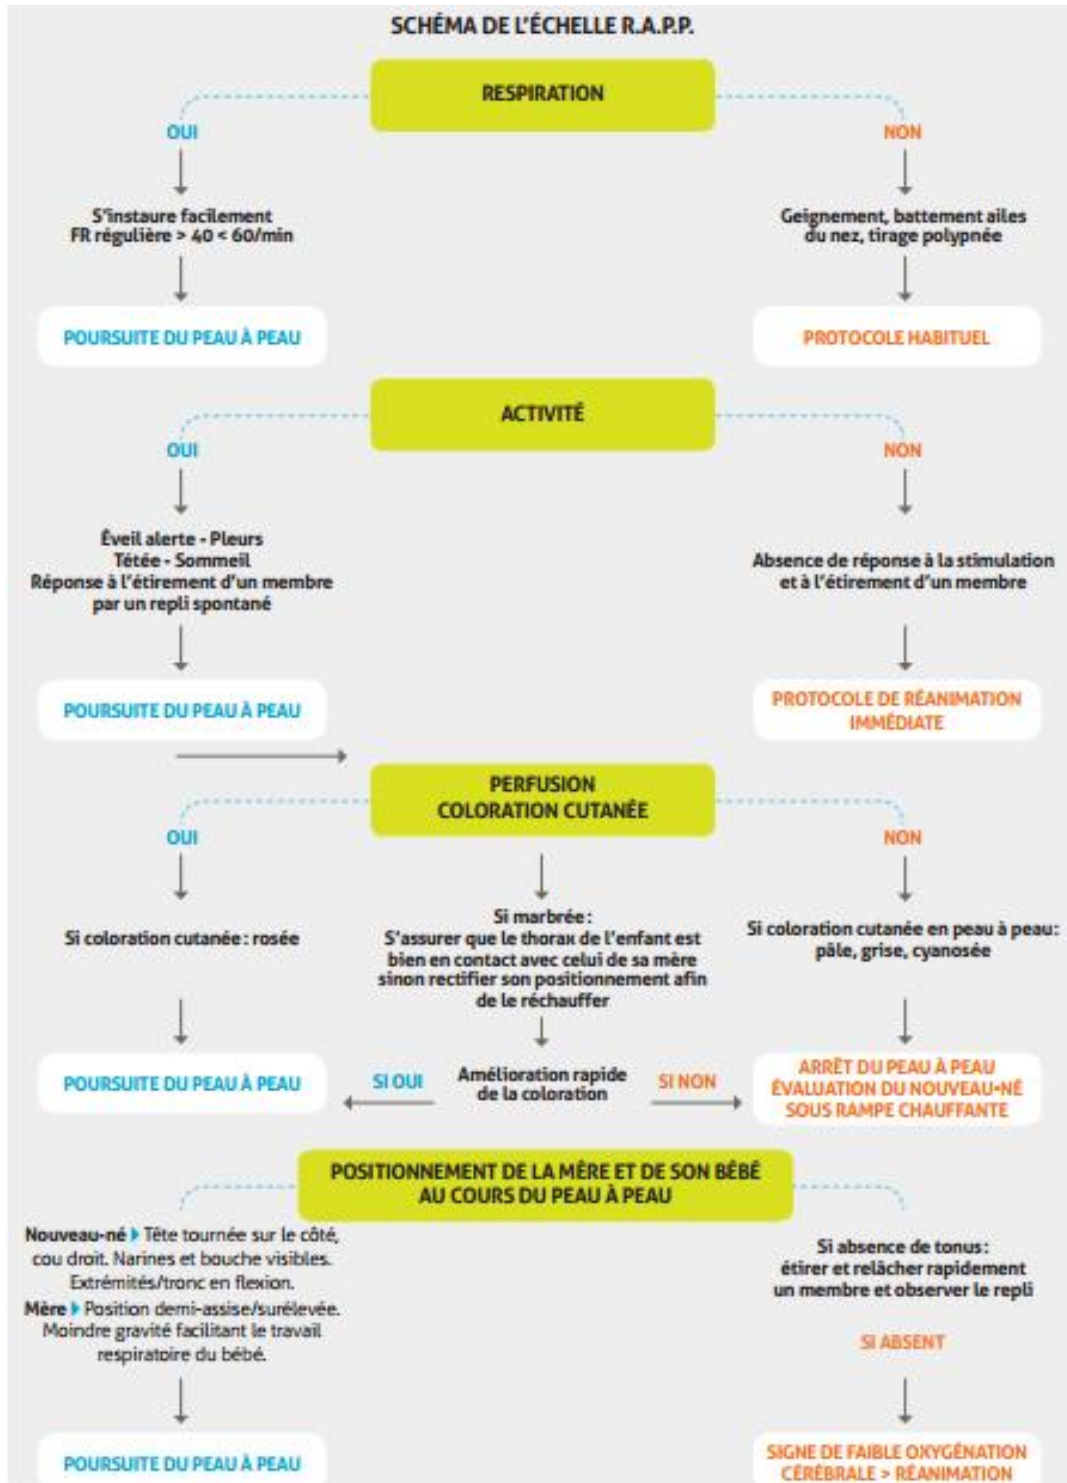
SCHÉMA DE L'ÉCHELLE R.A.P.P.

RESPIRATION

OUI

S'instaure facilement
FR régulière > 40 < 60/min

POURSUITE DU PEAU À PEAU

NON

Geignement, battement ailes du nez, tirage polypnée

PROTOCOLE HABITUEL

ACTIVITÉ

OUI

Éveil alerte - Pleurs
Tétée - Sommeil
Réponse à l'étirement d'un membre par un repli spontané

POURSUITE DU PEAU À PEAU

NON

Absence de réponse à la stimulation et à l'étirement d'un membre

PROTOCOLE DE RÉANIMATION IMMÉDIATE

PERFUSION
COLORATION CUTANÉE

OUI

Si coloration cutanée : rosée

POURSUITE DU PEAU À PEAU

Si marbrée :
S'assurer que le thorax de l'enfant est bien en contact avec celui de sa mère sinon rectifier son positionnement afin de le réchauffer

Amélioration rapide de la coloration

SI OUI

SI NON

NON

Si coloration cutanée en peau à peau : pâle, grise, cyanosée

ARRÊT DU PEAU À PEAU
ÉVALUATION DU NOUVEAU-NÉ SOUS RAMPE CHAUFFANTE

POSITIONNEMENT DE LA MÈRE ET DE SON BÉBÉ AU COURS DU PEAU À PEAU

Nouveau-né ▸ Tête tournée sur le côté, cou droit. Narines et bouche visibles. Extrémités/tronc en flexion.
Mère ▸ Position demi-assise/surélevée. Moindre gravité facilitant le travail respiratoire du bébé.

POURSUITE DU PEAU À PEAU

Si absence de tonus :
étirer et relâcher rapidement un membre et observer le repli

SI ABSENT

SIGNE DE FAIBLE OXYGÉNATION CÉRÉBRALE > RÉANIMATION